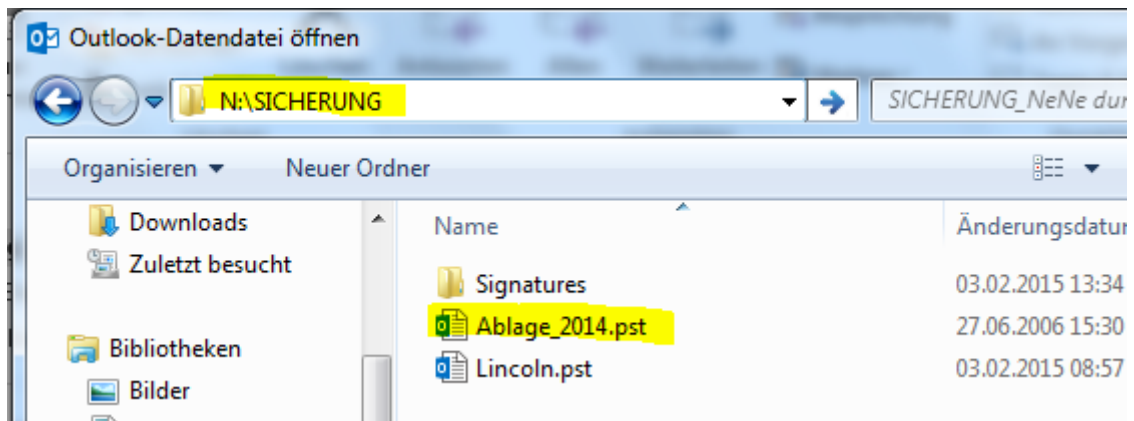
Outlook-Datendatei öffnen

N:\SICHERUNG

SICHERUNG_NeNe dur

Organisieren ▾ Neuer Ordner

Downloads
Zuletzt besucht

Bibliotheken
Bilder

| Name | Änderungsdatur |
|---|---|
| Signatures | 03.02.2015 13:34 |
| Ablage_2014.pst | 27.06.2006 15:30 |
| Lincoln.pst | 03.02.2015 08:57 |